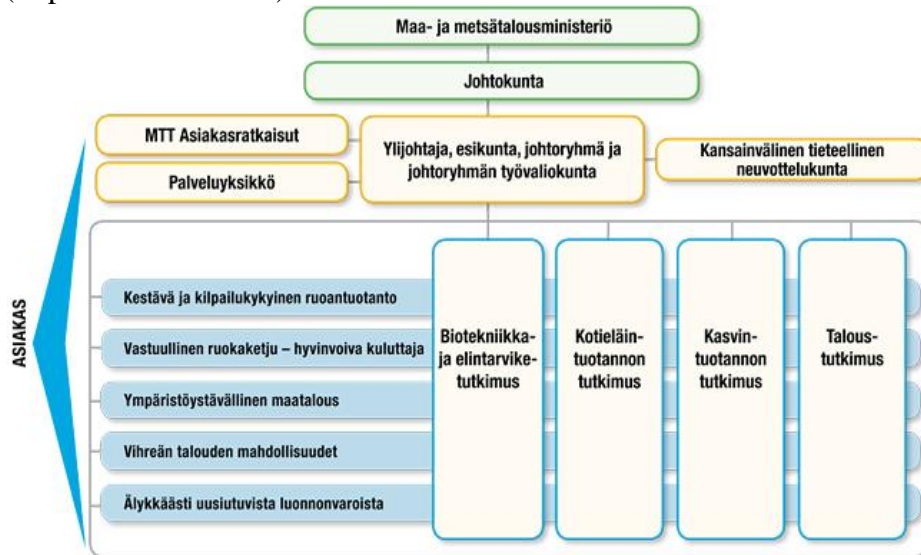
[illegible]

Maa- ja metsätalousministeriö

Johtokunta

MTT Asiakasratkaisut

Palveluyksikkö

Ylijohtaja, esikunta, johtoryhmä ja johtoryhmän työvaliokunta

Kansainvälinen tieteellinen neuvottelukunta

ASIAKAS

Kestävä ja kilpailukykyinen ruoantuotanto

Vastuullinen ruokaketju – hyvinvoiva kuluttaja

Ympäristöystävällinen maatalous

Vihreän talouden mahdollisuudet

Älykkäästi uusiutuvista luonnonvaroista

Biotekniikka- ja elintarviketutkimus

Kotieläintuotannon tutkimus

Kasvintuotannon tutkimus

Taloustutkimus